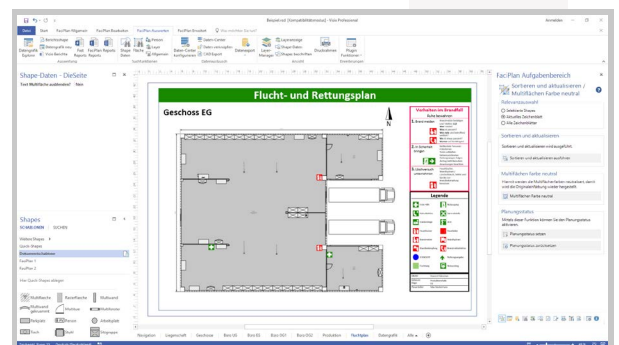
Beispiel.vsd [Kompatibilitätsmodus] - Visio Professional

Anmelden

Datei | Start | FaciPlan Allgemein | FaciPlan Bearbeiten | FaciPlan Auswerten | FaciPlan Ansicht | Was möchten Sie tun?

Shape-Daten - DieSeite

Text Multifläche ausblenden? Nein

Flucht- und Rettungsplan

Geschoss EG

Verhalten im Brandfall

Legende

N

Shapes

SCHABLONEN | SUCHE

Weitere Shapes

Quick-Shapes

FaciPlan 1

FaciPlan 2

Multifläche | Rasterfläche | Multiwand

Fenster | Tür | Rechteck | Kreis | Text

FaciPlan Aufgabenbereich

Sortieren und aktualisieren / Multiflächen Farbe neutral

Referenzauswahl

Selektierte Shapes

Aktuelles Zeichenblatt

Alle Zeichenblätter

Sortieren und aktualisieren

Sortieren und aktualisieren wird ausgeführt.

Sortieren und aktualisieren ausführen

Multiflächen Farbe neutral

Multiflächen Farbe neutral

Planungsstatus

Planungsstatus setzen

Planungsstatus zurücksetzen

Navigation | Legendefeld | Geschosse | Büro UG | Büro EG | Büro OG1 | Büro OG2 | Produktion | Fluchtplan | Zeitengrafik | Alle